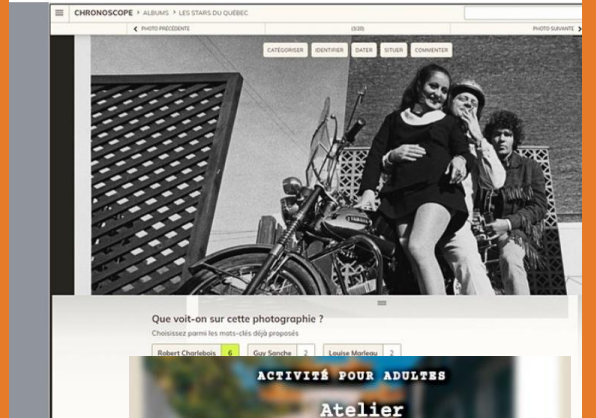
CHRONOSCOPE › ALBUMS › LES STARS DU QUÉBEC

‹ PHOTO PRÉCÉDENTE

(3/20)

PHOTO SUIVANTE ›

CATÉGORISER IDENTIFIER DATER SITUER COMMENTER

Que voit-on sur cette photographie ?

Choisissez parmi les mots-clés déjà proposés

Robert Charlebois 6

Guy Sanche 2

Louise Marleau 2

ACTIVITÉ POUR ADULTES

Atelier